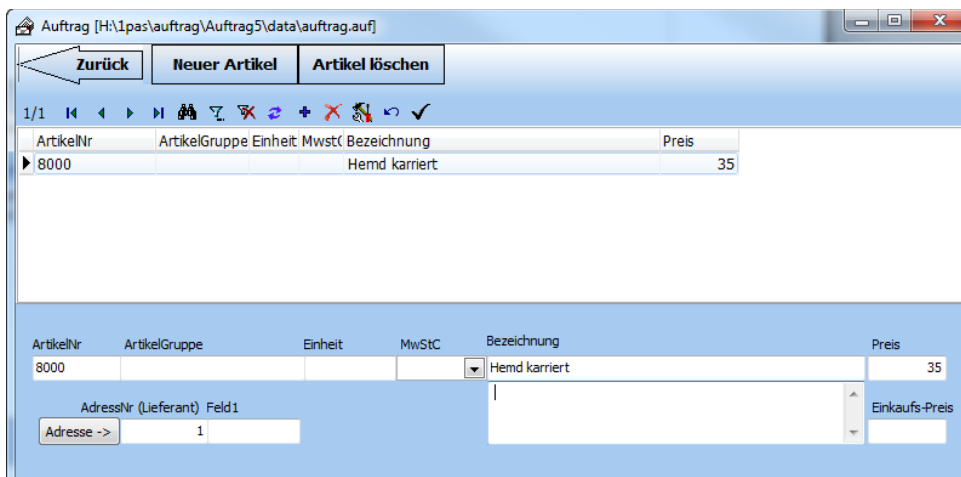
Auftrag [H:\1pas\auftrag\Auftrag5\data\auftrag.auf]

Zurück | Neuer Artikel | Artikel löschen

1/1

| ArtikelNr | ArtikelGruppe | Einheit | MwstC | Bezeichnung | Preis |
|---|---|---|---|---|---|
| 8000 | | | | Hemd karriert | 35 |

ArtikelNr
8000

ArtikelGruppe

Einheit

MwStC

Bezeichnung
Hemd karriert

Preis
35

AdressNr (Lieferant)
Adresse ->
1

Feld1

Einkaufs-Preis